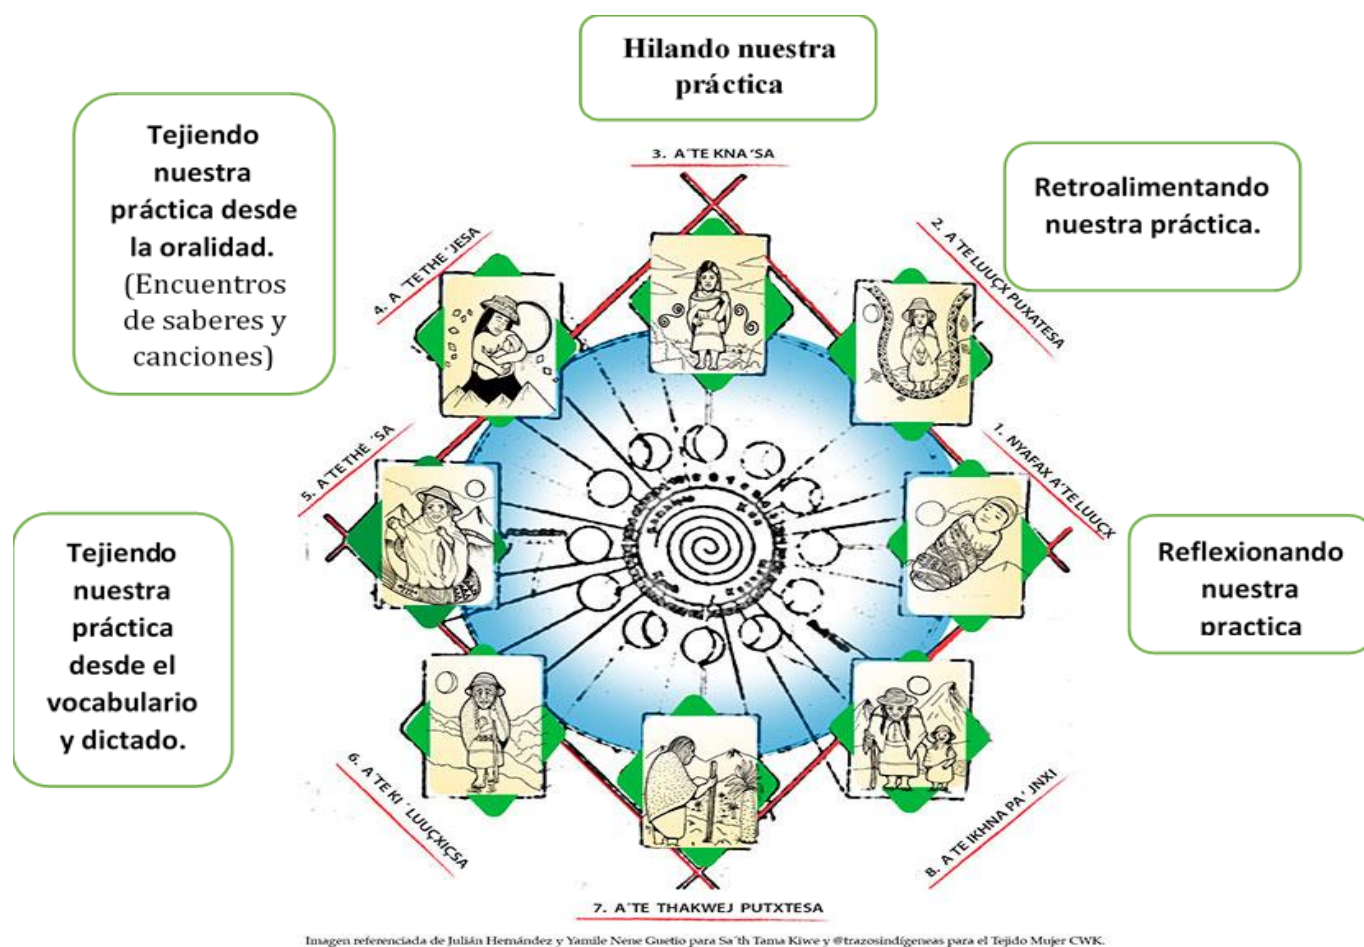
Hilando nuestra práctica

Tejiendo nuestra práctica desde la oralidad. (Encuentros de saberes y canciones)

Retroalimentando nuestra práctica.

3. A´TE KNA´SA

2. A´TE LUUÇX PUXATESA

4. A A´TE THE´JESA

1. NYAFAX A´TE LUUÇX

5. A´TE THE´SA

Tejiendo nuestra práctica desde el vocabulario y dictado.

Reflexionando nuestra practica

6. A´TE KI ´LUUÇXIÇSA

8. A´TE IKHNA PA´JNXI

7. A´TE THAKWEJ PUTXTESA

Imagen referenciada de Julián Hernández y Yamile Nene Guetio para Sa´th Tama Kiwe y @trazosindígeneas para el Tejido Mujer CWK.